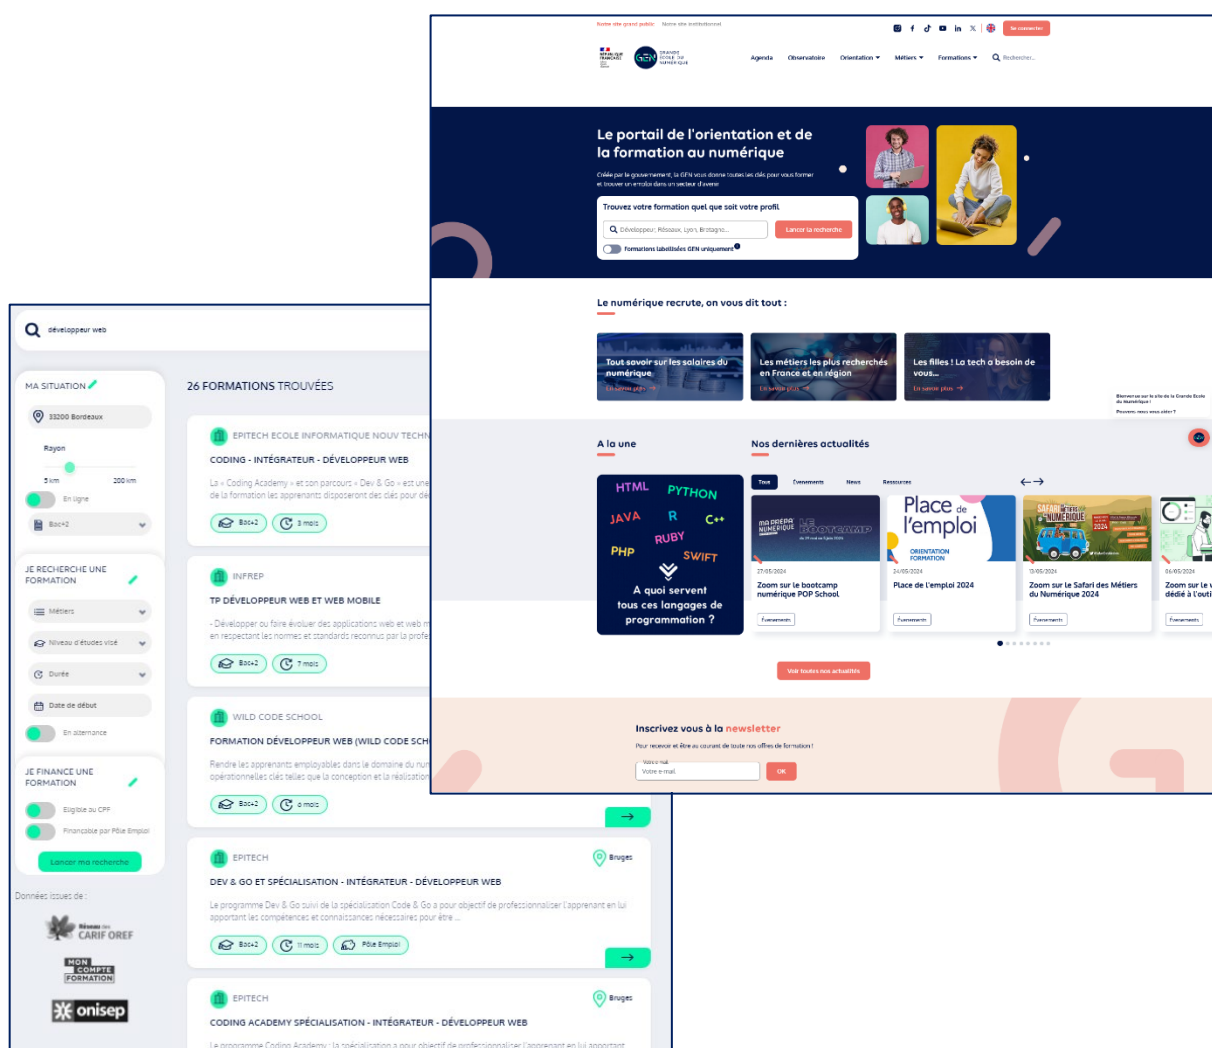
Notre site grand public Notre site institutionnel

Se connecter

RÉPUBLIQUE FRANÇAISE

GEN GRANDE ÉCOLE DU NUMÉRIQUE

Agenda Observatoire Orientation Métiers Formations Rechercher...

Le portail de l'orientation et de la formation au numérique

Créée par le gouvernement, la GEN vous donne toutes les clés pour vous former et trouver un emploi dans un secteur d'avenir

Trouvez votre formation quel que soit votre profil

Développeur, Réseaux, Lyon, Bretagne...

Lancer la recherche

Formations labellisées GEN uniquement

Le numérique recrute, on vous dit tout :

Tout savoir sur les salaires du numérique
En savoir plus →

Les métiers les plus recherchés en France et en région
En savoir plus →

Les filles ! La tech a besoin de vous...
En savoir plus →

Bienvenue sur le site de la Grande Ecole du Numérique !
Pouvons-nous vous aider ?

A la une

Nos dernières actualités

HTML PYTHON JAVA R C++ RUBY PHP SWIFT

A quoi servent tous ces langages de programmation ?

Tous Evénements News Ressources

MA PRÉPA NUMÉRIQUE LE BOOTCAMP

27/05/2024
Zoom sur le bootcamp numérique POP School
Evénements

Place de l'emploi
ORIENTATION FORMATION
24/05/2024
Place de l'emploi 2024
Evénements

SAFARI DES MÉTIERS DU NUMÉRIQUE 2024
13/05/2024
Zoom sur le Safari des Métiers du Numérique 2024
Evénements

06/05/2024
Zoom sur le v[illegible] dédié à l'outi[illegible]
Evénements

Voir toutes nos actualités

Inscrivez vous à la newsletter

Pour recevoir et être au courant de toute nos offres de formation !

Votre mail
Votre e-mail
OK

développeur web

MA SITUATION

33200 Bordeaux

Rayon

5 km 200 km

En ligne

Bac+2

JE RECHERCHE UNE FORMATION

Métiers

Niveau d'études visé

Durée

Date de début

En alternance

JE FINANCE UNE FORMATION

Eligible au CPF

Finançable par Pôle Emploi

Lancer ma recherche

Données issues de :

Réseau des CARIF OREF

MON COMPTE FORMATION

onisep

26 FORMATIONS TROUVÉES

EPITECH ECOLE INFORMATIQUE NOUV TECHN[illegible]

CODING - INTÉGRATEUR - DÉVELOPPEUR WEB

La « Coding Academy » et son parcours « Dev & Go » est une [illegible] de la formation les apprenants disposeront des clés pour dé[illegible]

Bac+2 3 mois

INFREP

TP DÉVELOPPEUR WEB ET WEB MOBILE

- Développer ou faire évoluer des applications web et web m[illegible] en respectant les normes et standards reconnus par la profe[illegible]

Bac+2 7 mois

WILD CODE SCHOOL

FORMATION DÉVELOPPEUR WEB (WILD CODE SCH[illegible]

Rendre les apprenants employables dans le domaine du nu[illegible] opérationnelles clés telles que la conception et la réalisation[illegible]

Bac+2 6 mois

EPITECH

Bruges

DEV & GO ET SPÉCIALISATION - INTÉGRATEUR - DÉVELOPPEUR WEB

Le programme Dev & Go suivi de la spécialisation Code & Go a pour objectif de professionnaliser l'apprenant en lui apportant les compétences et connaissances nécessaires pour être ...

Bac+2 11 mois Pôle Emploi

EPITECH

Bruges

CODING ACADEMY SPÉCIALISATION - INTÉGRATEUR - DÉVELOPPEUR WEB

Le programme Coding Academy : la spécialisation a pour objectif de professionnaliser l'apprenant en lui apportant